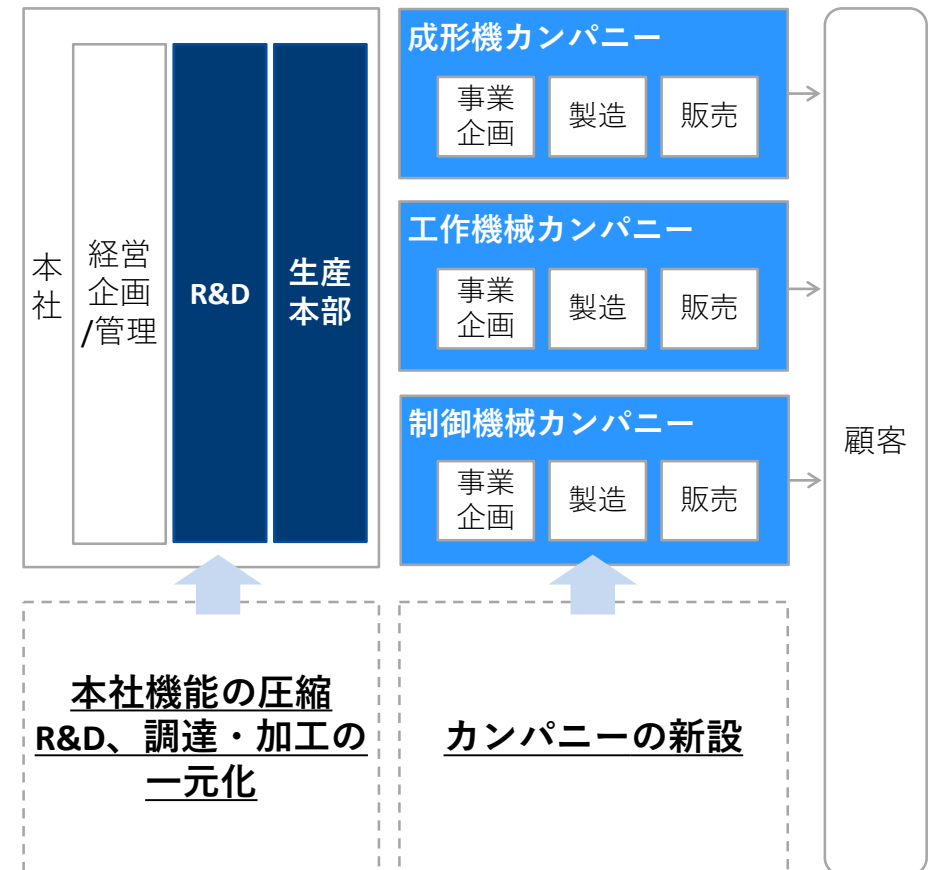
本社

経営企画/管理

R&D

生産本部

成形機カンパニー

事業企画

製造

販売

工作機械カンパニー

事業企画

製造

販売

制御機械カンパニー

事業企画

製造

販売

顧客

本社機能の圧縮
R&D、調達・加工の一元化

カンパニーの新設